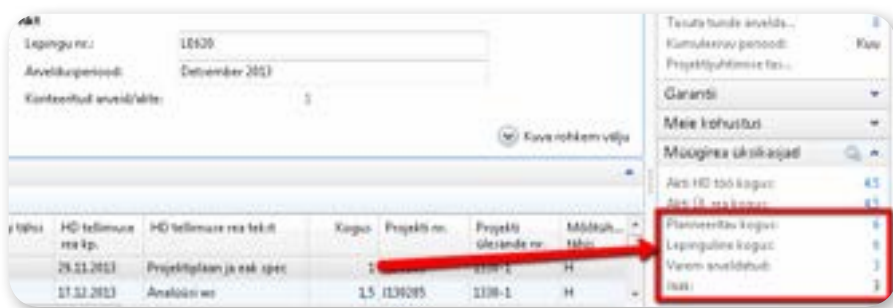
akt
Lepingu nr.: 10620
Arveldusperiood: Detsember 2013
Kontseeritud arved/akte: 1

Kuva rohkem välju

Tasuta tunde arvelda... 0
Kumulatiivne periood: Kuu
Projektijuhtimise tas...
Garantii
Meie kohustus
Müügirea üksikasjad
Akti HD töö kogus: 4,5
Akti DL rea kogus: 4,5
Planeeritav kogus: 6
Lepinguline kogus: 6
Varem arveldatud: 3
Jääk: 3

| ...y tähis | HD tellimuse rea kp. | HD tellimuse rea tekst | Kogus | Projekti nr. | Projekti ülesande nr. | Mõõtühik... tähis |
|---|---|---|---|---|---|---|
| | 29.11.2013 | Projektiplaan ja eak spec | 1 | | 1338-1 | H |
| | 17.12.2013 | Analüüsi wr | 1,5 | 1338285 | 1338-1 | H |